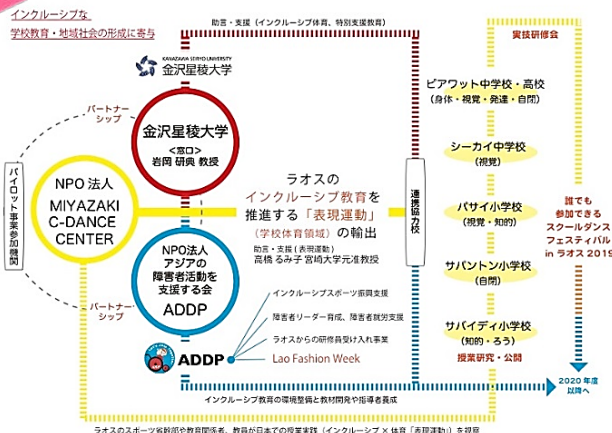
インクルーシブな
学校教育・地域社会の形成に寄与

助言・支援（インクルーシブ体育、特別支援教育）

KANAZAWA SEIRYO UNIVERSITY
金沢星稜大学

パートナーシップ

パイロット事業参加機関

NPO 法人
MIYAZAKI
C-DANCE
CENTER

金沢星稜大学
＜窓口＞
岩岡 研典 教授

ラオスの
インクルーシブ教育を
推進する「表現運動」
（学校体育領域）の輸出

助言・支援（表現運動）
高橋 るみ子 宮崎大学元准教授

NPO法人
アジアの
障害者活動を
支援する会
ADDP

パートナーシップ

インクルーシブスポーツ振興支援
障害者リーダー育成、障害者就労支援
ラオスからの研修員受け入れ事業
Lao Fashion Week

ADDP

連携協力校

実践研修会

ビアワット中学校・高校
（身体・視覚・発達・自閉）

シーカイ中学校
（視覚）

パサイ小学校
（視覚・知的）

サパントン小学校
（自閉）

サパイディ小学校
（知的・ろう）
授業研究・公開

誰でも
参加できる
スクールダンス
フェスティバル
in ラオス 2019

2020 年度
以降へ

インクルーシブ教育の環境整備と教材開発や指導者養成

ラオスのスポーツ省総局や教育関係者、教員が日本での授業実践（インクルーシブ × 体育「表現運動」）を視察